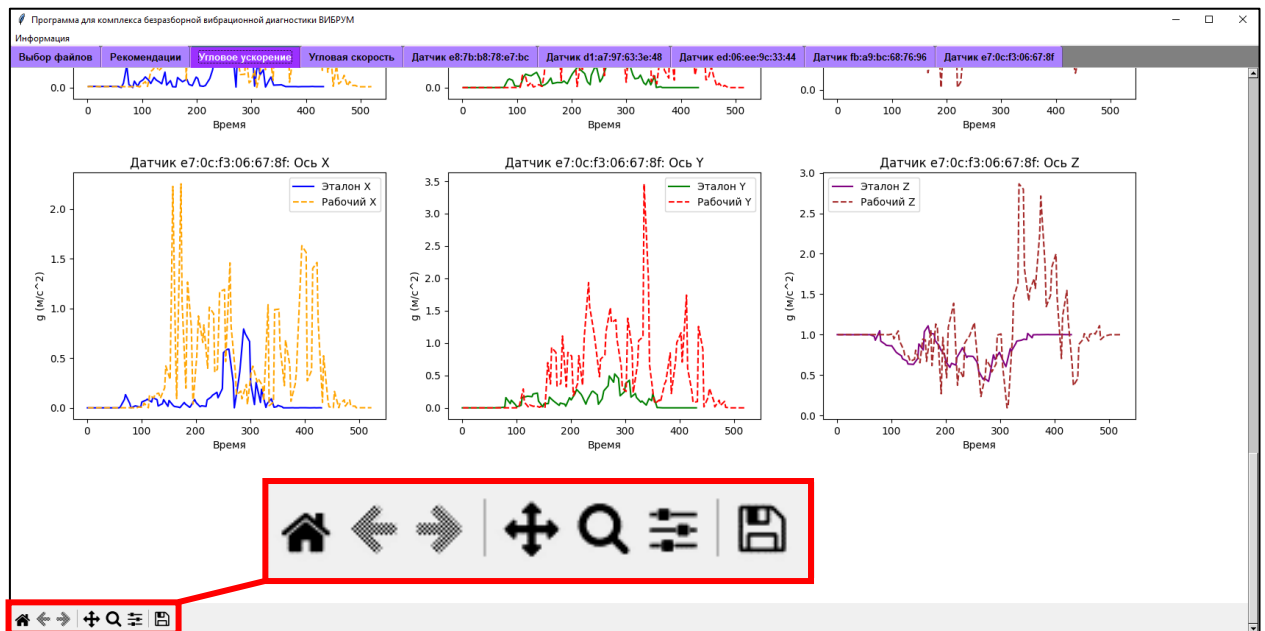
Программа для комплекса безразборной вибрационной диагностики ВИБРУМ

Информация

Выбор файлов | Рекомендации | Угловое ускорение | Угловая скорость | Датчик e8:7b:b8:78:e7:bc | Датчик d1:a7:97:63:3e:48 | Датчик ed:06:ee:9c:33:44 | Датчик fb:a9:bc:68:76:96 | Датчик e7:0c:f3:06:67:8f

0.0
0 100 200 300 400 500
Время

0.0
0 100 200 300 400 500
Время

0 100 200 300 400 500
Время

Датчик e7:0c:f3:06:67:8f: Ось X
Эталон X
Рабочий X
g (м/с^2)
0.0 0.5 1.0 1.5 2.0
0 100 200 300 400 500
Время

Датчик e7:0c:f3:06:67:8f: Ось Y
Эталон Y
Рабочий Y
g (м/с^2)
0.0 0.5 1.0 1.5 2.0 2.5 3.0 3.5
0 100 200 300 400 500
Время

Датчик e7:0c:f3:06:67:8f: Ось Z
Эталон Z
Рабочий Z
g (м/с^2)
0.0 0.5 1.0 1.5 2.0 2.5 3.0
0 100 200 300 400 500
Время